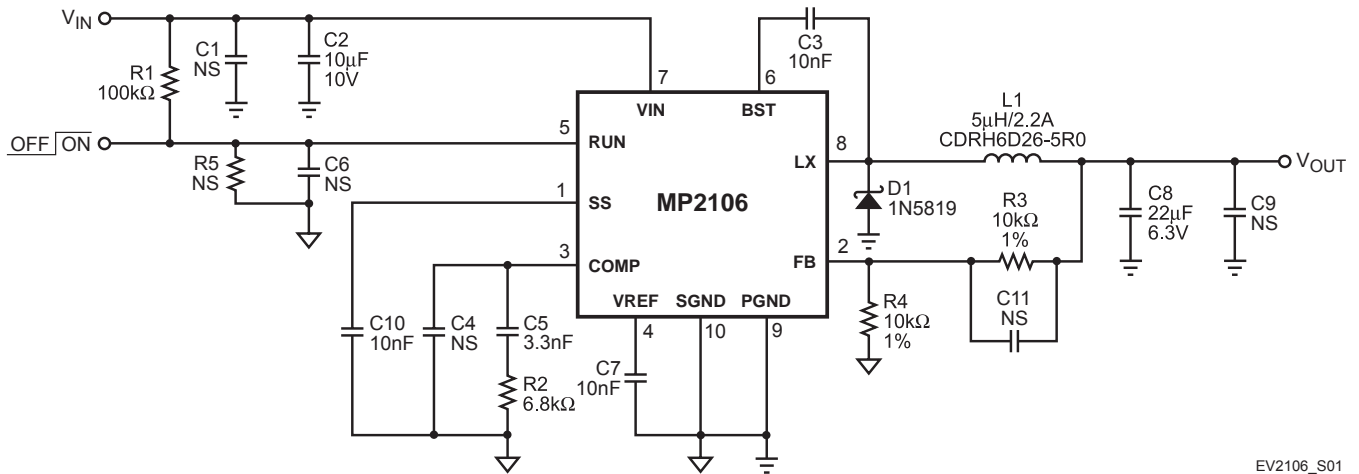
$V_{IN}$

C1
NS

C2
10μF
10V

R1
100kΩ

OFF ON

R5
NS

C6
NS

7
6
C3
10nF

VIN
BST

5
RUN

8
LX

L1
5μH/2.2A
CDRH6D26-5R0

$V_{OUT}$

1
SS

MP2106

D1
1N5819

R3
10kΩ
1%

C8
22μF
6.3V

C9
NS

3
COMP

2
FB

VREF
SGND
PGND

C11
NS

C10
10nF

C4
NS

C5
3.3nF

4
10
9

R4
10kΩ
1%

C7
10nF

R2
6.8kΩ

EV2106_S01